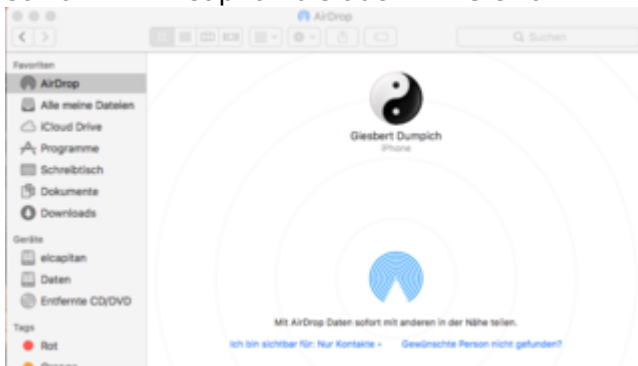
AirDrop

Suchen

Favoriten
AirDrop
Alle meine Dateien
iCloud Drive
Programme
Schreibtisch
Dokumente
Downloads

Geräte
elcapitan
Daten
Entfernte CD/DVD

Tags
Rot
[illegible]

Giesbert Dumpich
iPhone

Mit AirDrop Daten sofort mit anderen in der Nähe teilen.

Ich bin sichtbar für: Nur Kontakte ⌄

Gewünschte Person nicht gefunden?